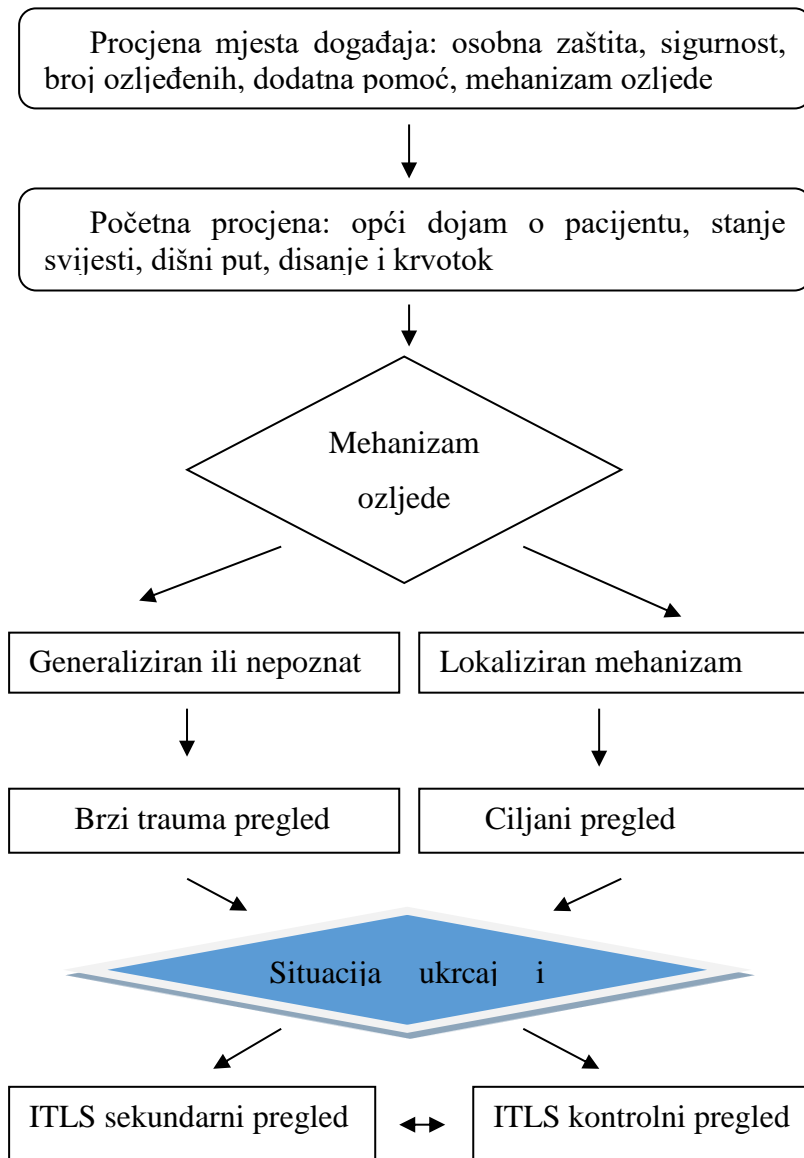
Procjena mjesta događaja: osobna zaštita, sigurnost, broj ozljeđenih, dodatna pomoć, mehanizam ozljede

Početna procjena: opći dojam o pacijentu, stanje svijesti, dišni put, disanje i krvotok

Mehanizam ozljede

Generaliziran ili nepoznat

Lokaliziran mehanizam

Brzi trauma pregled

Ciljani pregled

Situacija ukrcaj i

ITLS sekundarni pregled

ITLS kontrolni pregled